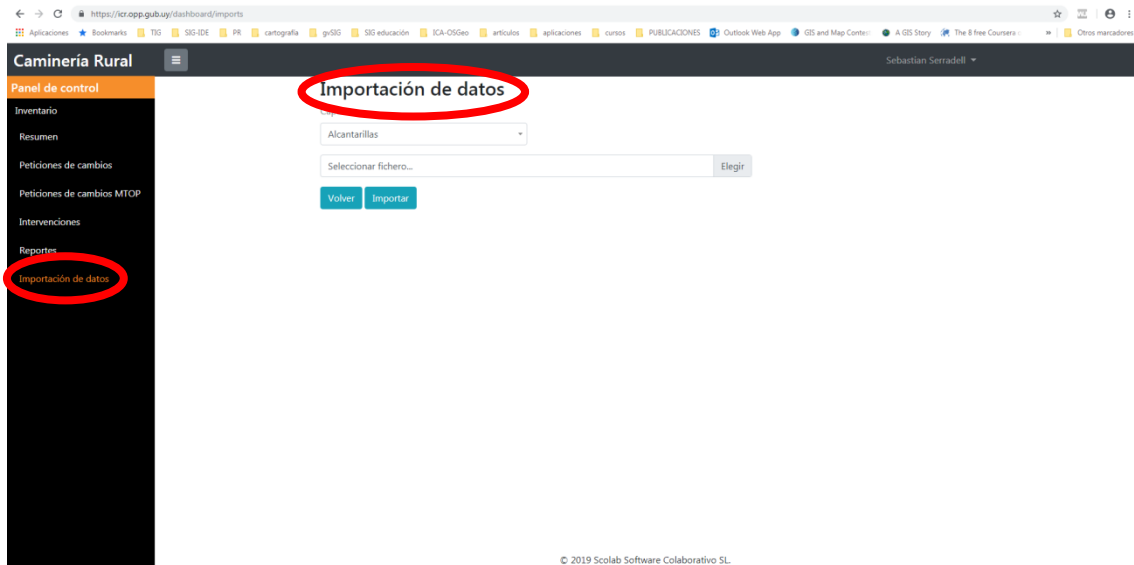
https://icr.opp.gub.uy/dashboard/imports

Aplicaciones Bookmarks TIG SIG-IDE PR cartografía gvSIG SIG educación ICA-OSGeo artículos aplicaciones cursos PUBLICACIONES Outlook Web App GIS and Map Contest A GIS Story The 8 free Coursers » Otros marcadores

Caminería Rural

Sebastian Serradell

Panel de control

Inventario

Resumen

Peticiones de cambios

Peticiones de cambios MTOP

Intervenciones

Reportes

Importación de datos

Importación de datos

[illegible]

Alcantarillas

Seleccionar fichero...

Elegir

Volver Importar

© 2019 Scolab Software Colaborativo SL.